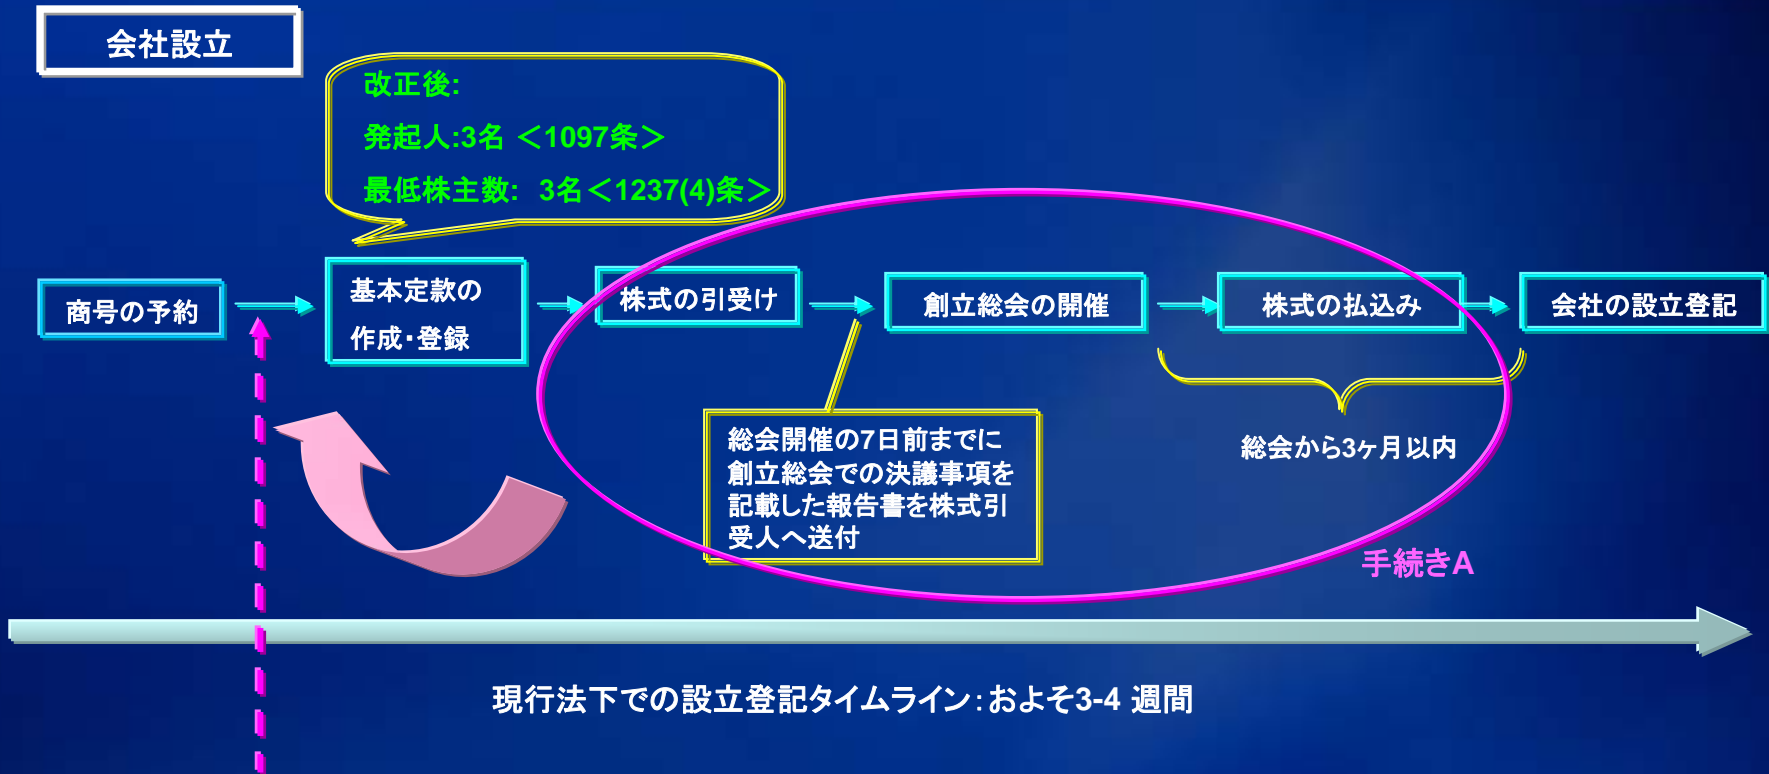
会社設立

改正後:
発起人:3名 ＜1097条＞
最低株主数: 3名＜1237(4)条＞

商号の予約

基本定款の作成･登録

株式の引受け

創立総会の開催

株式の払込み

会社の設立登記

総会開催の7日前までに創立総会での決議事項を記載した報告書を株式引受人へ送付

総会から3ヶ月以内

手続きA

現行法下での設立登記タイムライン:およそ3-4 週間